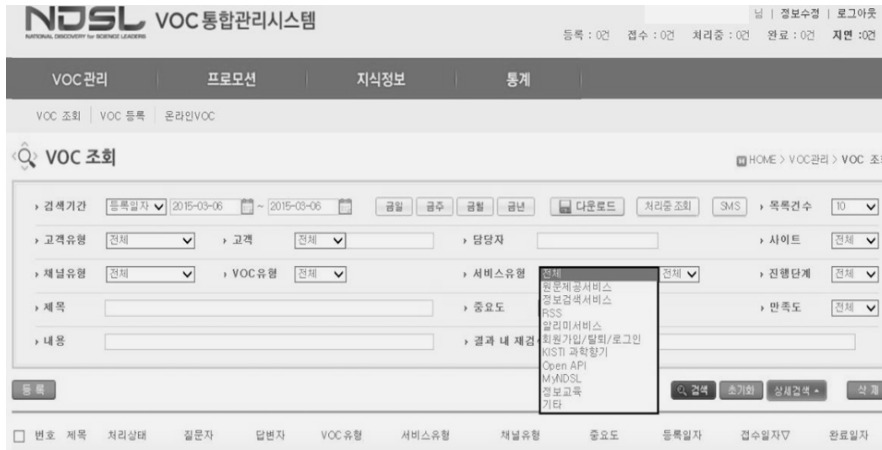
NDSL NATIONAL DISCOVERY for SCIENCE LEADERS VOC 통합관리시스템

님 | 정보수정 | 로그아웃

등록 : 0건 접수 : 0건 처리중 : 0건 완료 : 0건 지연 :0건

VOC관리 프로모션 지식정보 통계

VOC 조회 | VOC 등록 | 온라인VOC

VOC 조회

HOME > VOC관리 > VOC 조

› 검색기간 등록일자 2015-03-06 ~ 2015-03-06 금일 금주 금월 금년 다운로드 처리중 조회 SMS › 목록건수 10

› 고객유형 전체 › 고객 전체 › 담당자 › 사이트 전체

› 채널유형 전체 › VOC유형 전체 › 서비스유형 전체 전체 › 진행단계 전체

› 제목 › 중요도 › 만족도 전체

› 내용 › 결과 내 재검

전체
원문제공서비스
정보검색서비스
RSS
알리미서비스
회원가입/탈퇴/로그인
KISTI 과학향기
Open API
MyNDSL
정보교육
기타

등록 검색 초기화 상세검색 삭제

번호 제목 처리상태 질문자 답변자 VOC유형 서비스유형 채널유형 중요도 등록일자 접수일자▽ 완료일자